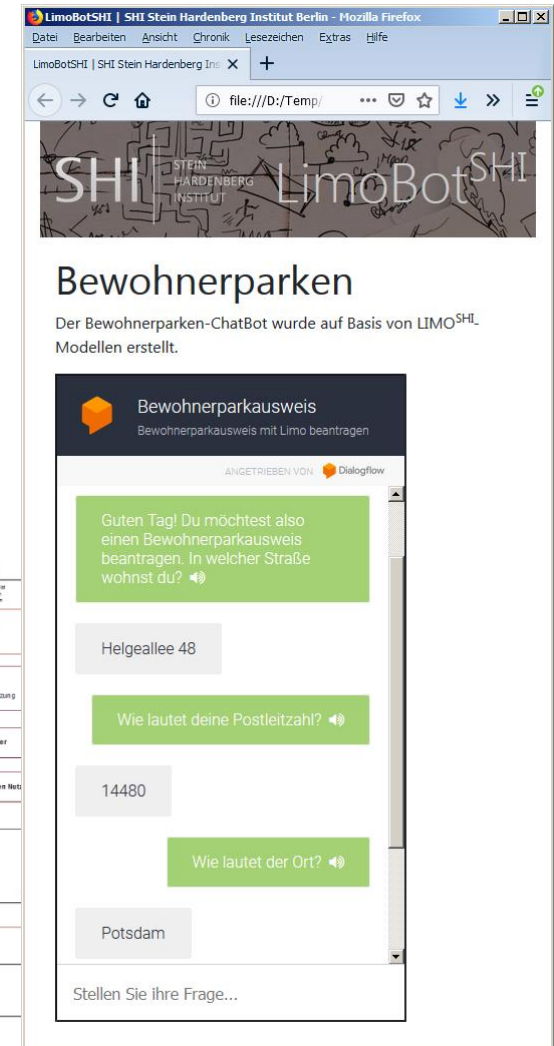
LimoBotSHI | SHI Stein Hardenberg Institut Berlin - Mozilla Firefox

Datei Bearbeiten Ansicht Chronik Lesezeichen Extras Hilfe

LimoBotSHI | SHI Stein Hardenberg Ins ×

file:///D:/Temp/

SHI STEIN HARDENBERG INSTITUT LimoBot$^{SHI}$

Bewohnerparken

Der Bewohnerparken-ChatBot wurde auf Basis von LIMO$^{SHI}$-Modellen erstellt.

Bewohnerparkausweis

Bewohnerparkausweis mit Limo beantragen

ANGETRIEBEN VON Dialogflow

Guten Tag! Du möchtest also einen Bewohnerparkausweis beantragen. In welcher Straße wohnst du?

Helgeallee 48

Wie lautet deine Postleitzahl?

14480

Wie lautet der Ort?

Potsdam

Stellen Sie ihre Frage...